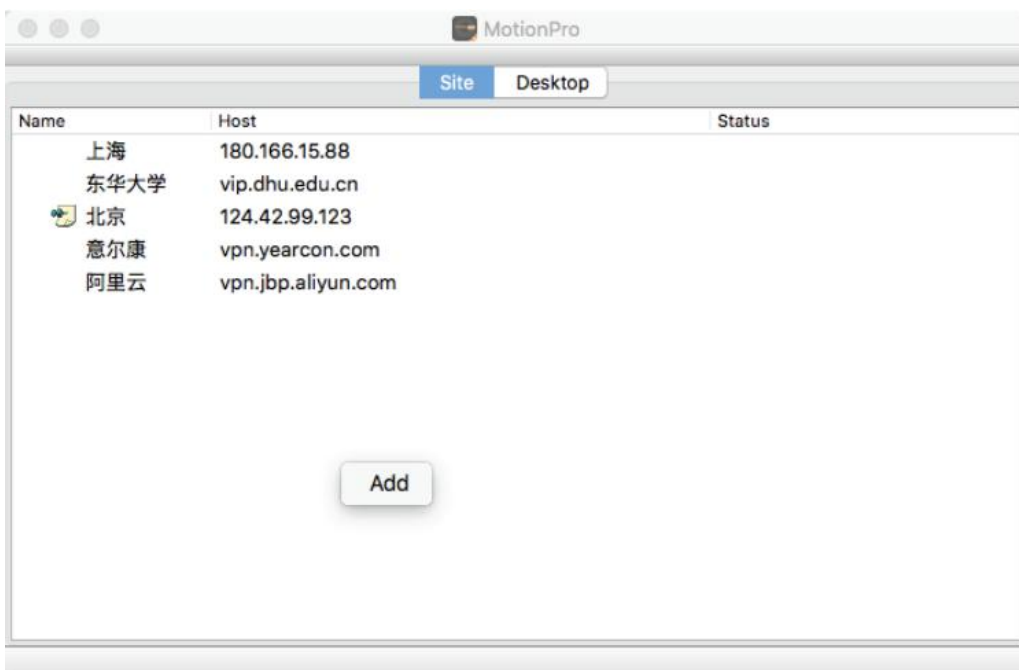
MotionPro

Site Desktop

| Name | Host | Status |
|---|---|---|
| 上海 | 180.166.15.88 | |
| 东华大学 | vip.dhu.edu.cn | |
| 北京 | 124.42.99.123 | |
| 意尔康 | vpn.yearcon.com | |
| 阿里云 | vpn.jbp.aliyun.com | |

Add